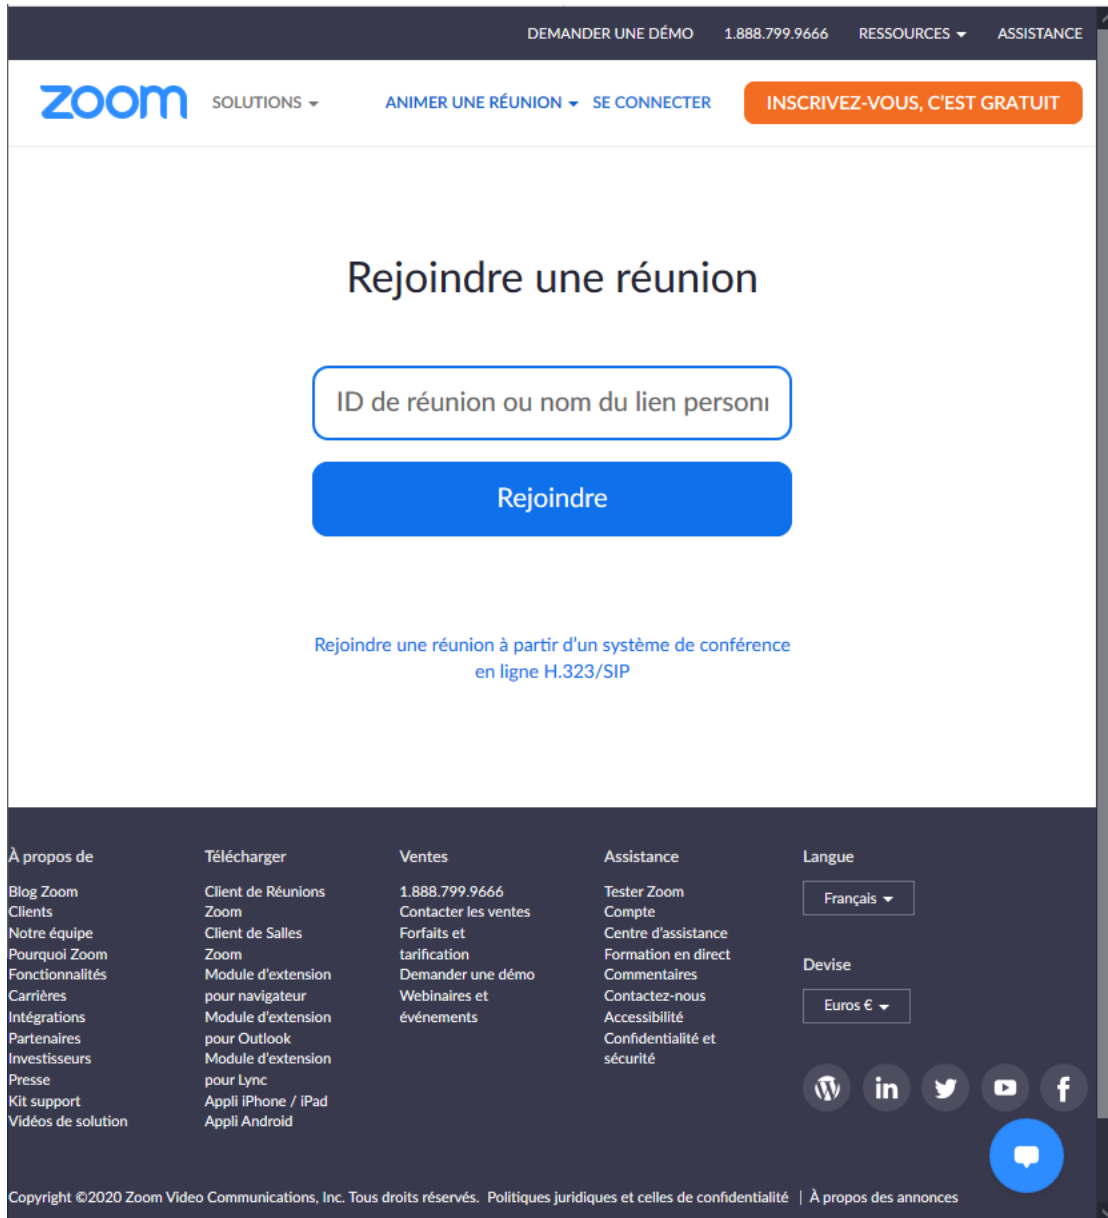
DEMANDER UNE DÉMO 1.888.799.9666 RESSOURCES ASSISTANCE

zoom SOLUTIONS ANIMER UNE RÉUNION SE CONNECTER INSCRIVEZ-VOUS, C'EST GRATUIT

Rejoindre une réunion

ID de réunion ou nom du lien personı

Rejoindre

Rejoindre une réunion à partir d'un système de conférence en ligne H.323/SIP

À propos de
Blog Zoom
Clients
Notre équipe
Pourquoi Zoom
Fonctionnalités
Carrières
Intégrations
Partenaires
Investisseurs
Presse
Kit support
Vidéos de solution

Télécharger
Client de Réunions Zoom
Client de Salles Zoom
Module d'extension pour navigateur
Module d'extension pour Outlook
Module d'extension pour Lync
Appli iPhone / iPad
Appli Android

Ventes
1.888.799.9666
Contacter les ventes
Forfaits et tarification
Demander une démo
Webinaires et événements

Assistance
Tester Zoom
Compte
Centre d'assistance
Formation en direct
Commentaires
Contactez-nous
Accessibilité
Confidentialité et sécurité

Langue
Français

Devise
Euros €

Copyright ©2020 Zoom Video Communications, Inc. Tous droits réservés. Politiques juridiques et celles de confidentialité | À propos des annonces